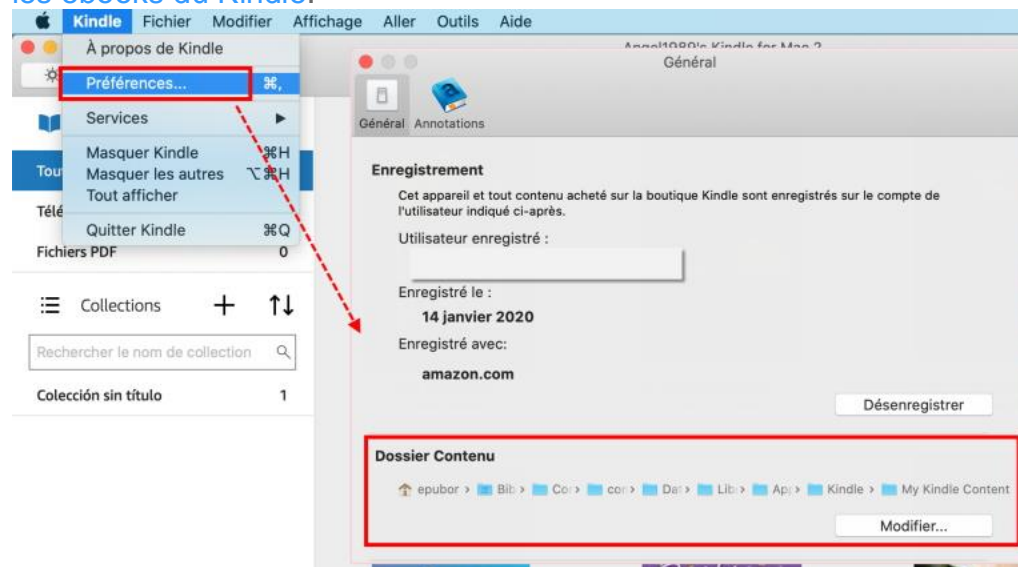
les ebooks du Kindle.

Kindle Fichier Modifier Affichage Aller Outils Aide

À propos de Kindle
Préférences... ⌘,
Services ▶
Masquer Kindle ⌘H
Masquer les autres ⌥⌘H
Tout afficher
Quitter Kindle ⌘Q

Tou
Télé
Fichiers PDF 0

Collections + ↑↓

Rechercher le nom de collection

Colección sin título 1

Angel1989's Kindle for Mac 2

Général

Général Annotations

Enregistrement

Cet appareil et tout contenu acheté sur la boutique Kindle sont enregistrés sur le compte de l'utilisateur indiqué ci-après.

Utilisateur enregistré :

Enregistré le :

14 janvier 2020

Enregistré avec:

amazon.com

Désenregistrer

Dossier Contenu

epubor › Bib › Cor › cor › Dat › Lib › Ap › Kindle › My Kindle Content

Modifier...